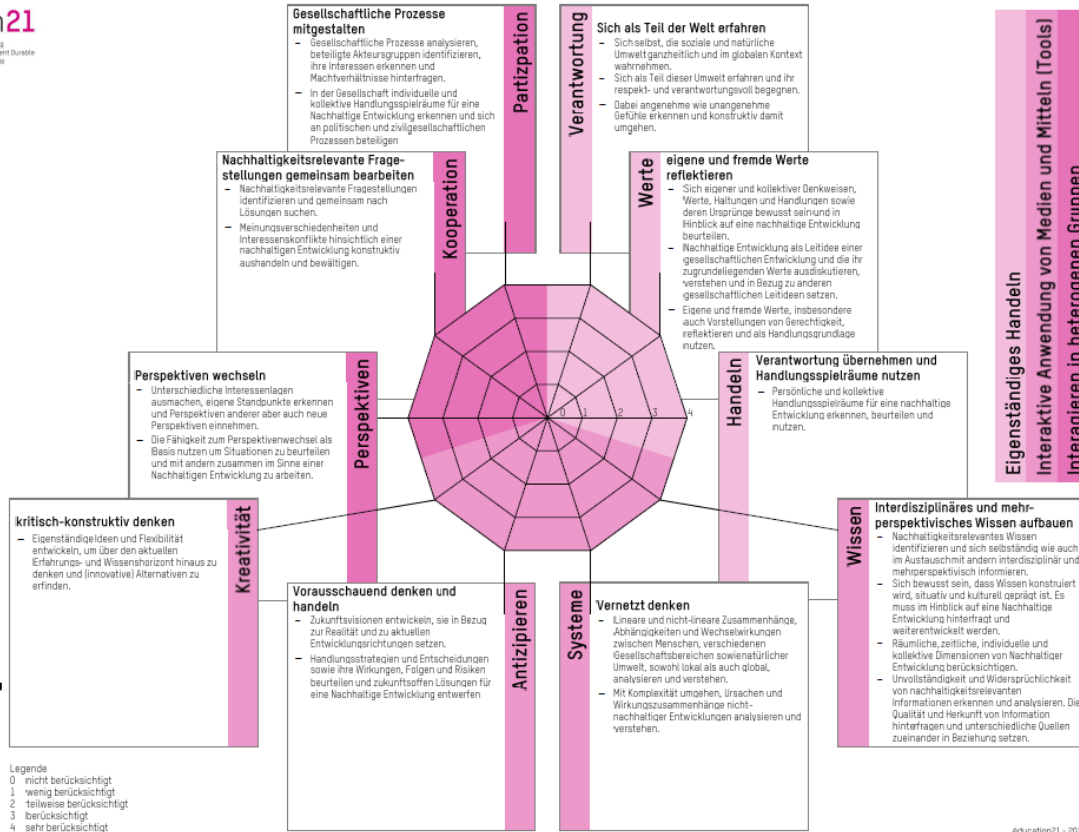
n21
ent Durable
le

Gesellschaftliche Prozesse mitgestalten
– Gesellschaftliche Prozesse analysieren, beteiligte Akteursgruppen identifizieren, ihre Interessen erkennen und Machtverhältnisse hinterfragen.
– In der Gesellschaft individuelle und kollektive Handlungsspielräume für eine Nachhaltige Entwicklung erkennen und sich an politischen und zivilgesellschaftlichen Prozessen beteiligen

Partizipation

Verantwortung

Sich als Teil der Welt erfahren
– Sich selbst, die soziale und natürliche Umwelt ganzheitlich und im globalen Kontext wahrnehmen.
– Sich als Teil dieser Umwelt erfahren und ihr respekt- und verantwortungsvoll begegnen.
– Dabei angenehme wie unangenehme Gefühle erkennen und konstruktiv damit umgehen.

Eigenständiges Handeln
Interaktive Anwendung von Medien und Mitteln (Tools)
Interagieren in heterogenen Gruppen

Nachhaltigkeitsrelevante Fragestellungen gemeinsam bearbeiten
– Nachhaltigkeitsrelevante Fragestellungen identifizieren und gemeinsam nach Lösungen suchen.
– Meinungsverschiedenheiten und Interessenskonflikte hinsichtlich einer nachhaltigen Entwicklung konstruktiv aushandeln und bewältigen.

Kooperation

Werte

eigene und fremde Werte reflektieren
– Sich eigener und kollektiver Denkweisen, Werte, Haltungen und Handlungen sowie deren Ursprünge bewusst sein und in Hinblick auf eine nachhaltige Entwicklung beurteilen.
– Nachhaltige Entwicklung als Leitidee einer gesellschaftlichen Entwicklung und die ihr zugrundeliegenden Werte ausdiskutieren, verstehen und in Bezug zu anderen gesellschaftlichen Leitideen setzen.
– Eigene und fremde Werte, insbesondere auch Vorstellungen von Gerechtigkeit, reflektieren und als Handlungsgrundlage nutzen.

Perspektiven wechseln
– Unterschiedliche Interessenlagen ausmachen, eigene Standpunkte erkennen und Perspektiven anderer aber auch neue Perspektiven einnehmen.
– Die Fähigkeit zum Perspektivenwechsel als Basis nutzen um Situationen zu beurteilen und mit andern zusammen im Sinne einer Nachhaltigen Entwicklung zu arbeiten.

Perspektiven

0 1 2 3 4

Handeln

Verantwortung übernehmen und Handlungsspielräume nutzen
– Persönliche und kollektive Handlungsspielräume für eine nachhaltige Entwicklung erkennen, beurteilen und nutzen.

kritisch-konstruktiv denken
– Eigenständige Ideen und Flexibilität entwickeln, um über den aktuellen Erfahrungs- und Wissenshorizont hinaus zu denken und (innovative) Alternativen zu erfinden.

Kreativität

Wissen

Interdisziplinäres und mehrperspektivisches Wissen aufbauen
– Nachhaltigkeitsrelevantes Wissen identifizieren und sich selbständig wie auch im Austausch mit andern interdisziplinär und mehrperspektivisch informieren.
– Sich bewusst sein, dass Wissen konstruiert wird, situativ und kulturell geprägt ist. Es muss im Hinblick auf eine Nachhaltige Entwicklung hinterfragt und weiterentwickelt werden.
– Räumliche, zeitliche, individuelle und kollektive Dimensionen von Nachhaltiger Entwicklung berücksichtigen.
– Unvollständigkeit und Widersprüchlichkeit von nachhaltigkeitsrelevanten Informationen erkennen und analysieren. Die Qualität und Herkunft von Information hinterfragen und unterschiedliche Quellen zueinander in Beziehung setzen.

Vorausschauend denken und handeln
– Zukunftsvisionen entwickeln, sie in Bezug zur Realität und zu aktuellen Entwicklungsrichtungen setzen.
– Handlungsstrategien und Entscheidungen sowie ihre Wirkungen, Folgen und Risiken beurteilen und zukunftsoffen Lösungen für eine Nachhaltige Entwicklung entwerfen

Antizipieren

Systeme

Vernetzt denken
– Lineare und nicht-lineare Zusammenhänge, Abhängigkeiten und Wechselwirkungen zwischen Menschen, verschiedenen Gesellschaftsbereichen sowie natürlicher Umwelt, sowohl lokal als auch global, analysieren und verstehen.
– Mit Komplexität umgehen, Ursachen und Wirkungszusammenhänge nicht-nachhaltiger Entwicklungen analysieren und verstehen.

Legende
0 nicht berücksichtigt
1 wenig berücksichtigt
2 teilweise berücksichtigt
3 berücksichtigt
4 sehr berücksichtigt

éducation21 - 20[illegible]